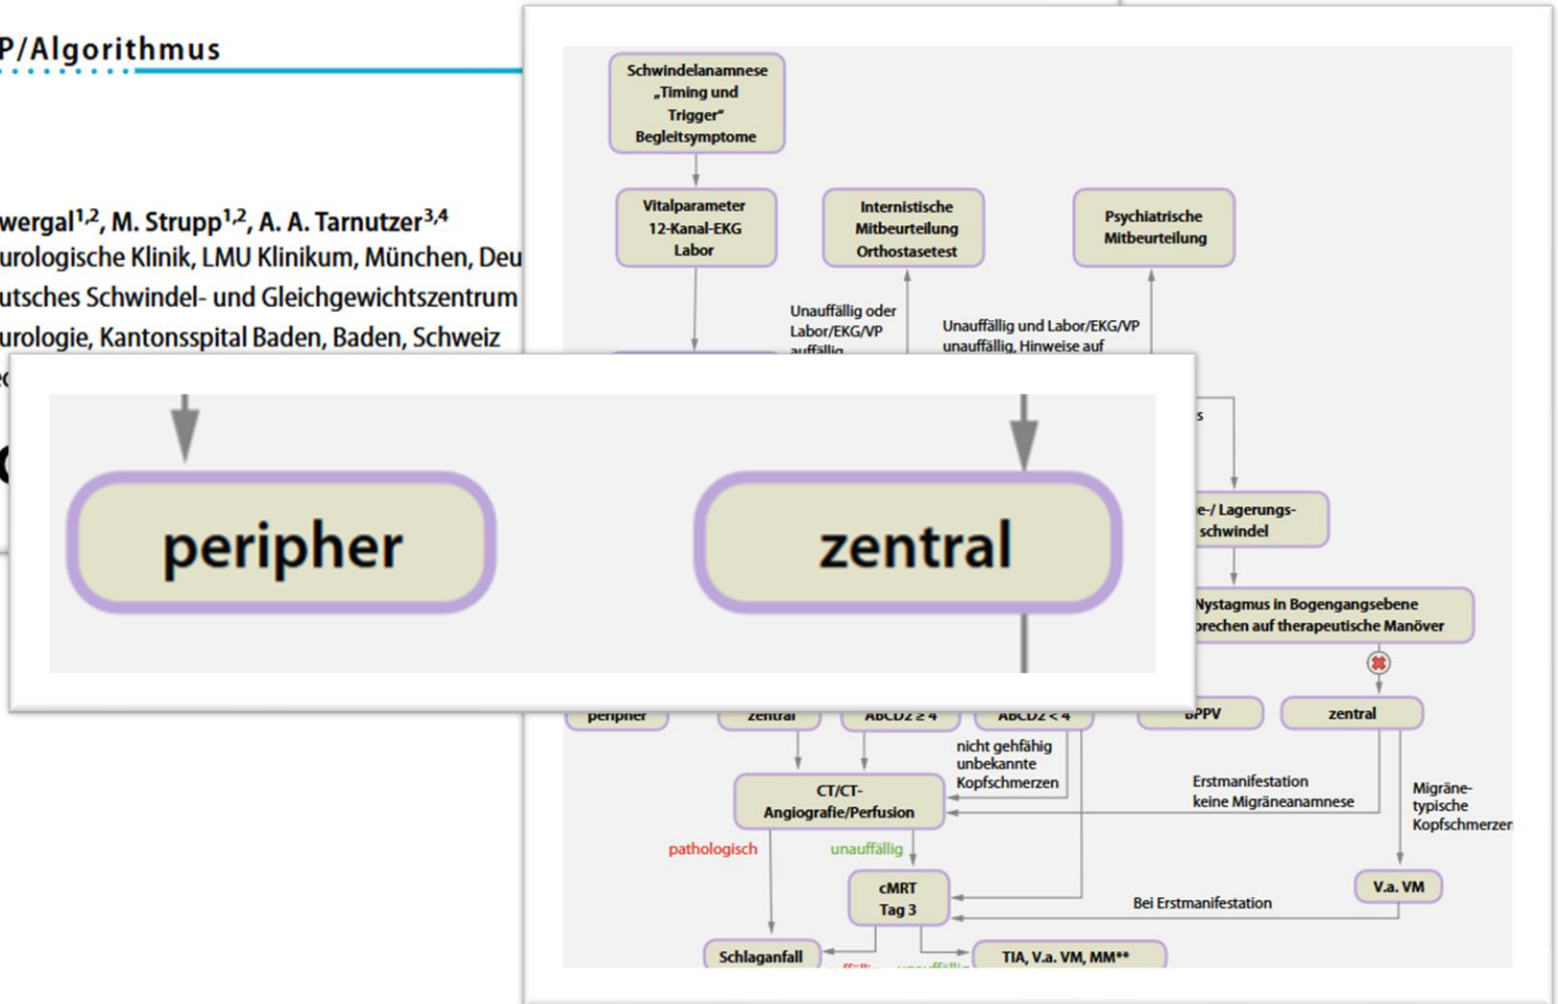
P/Algorithmus

wergal$^{1,2}$, M. Strupp$^{1,2}$, A. A. Tarnutzer$^{3,4}$
urologische Klinik, LMU Klinikum, München, Deu
utsches Schwindel- und Gleichgewichtszentrum
urologie, Kantonsspital Baden, Baden, Schweiz

Schwindelanamnese „Timing und Trigger" Begleitsymptome

Vitalparameter 12-Kanal-EKG Labor

Internistische Mitbeurteilung Orthostasetest

Psychiatrische Mitbeurteilung

Unauffällig oder Labor/EKG/VP auffällig

Unauffällig und Labor/EKG/VP unauffällig, Hinweise auf

peripher

zentral

s

e-/ Lagerungs-schwindel

Nystagmus in Bogengangsebene
prechen auf therapeutische Manöver

peripher

zentral

ABCD2 ≥ 4

ABCD2 < 4

BPPV

zentral

nicht gehfähig unbekannte Kopfschmerzen

CT/CT-Angiografie/Perfusion

Erstmanifestation keine Migräneanamnese

Migräne-typische Kopfschmerzen

pathologisch

unauffällig

cMRT Tag 3

V.a. VM

Bei Erstmanifestation

Schlaganfall

TIA, V.a. VM, MM**

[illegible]

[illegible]